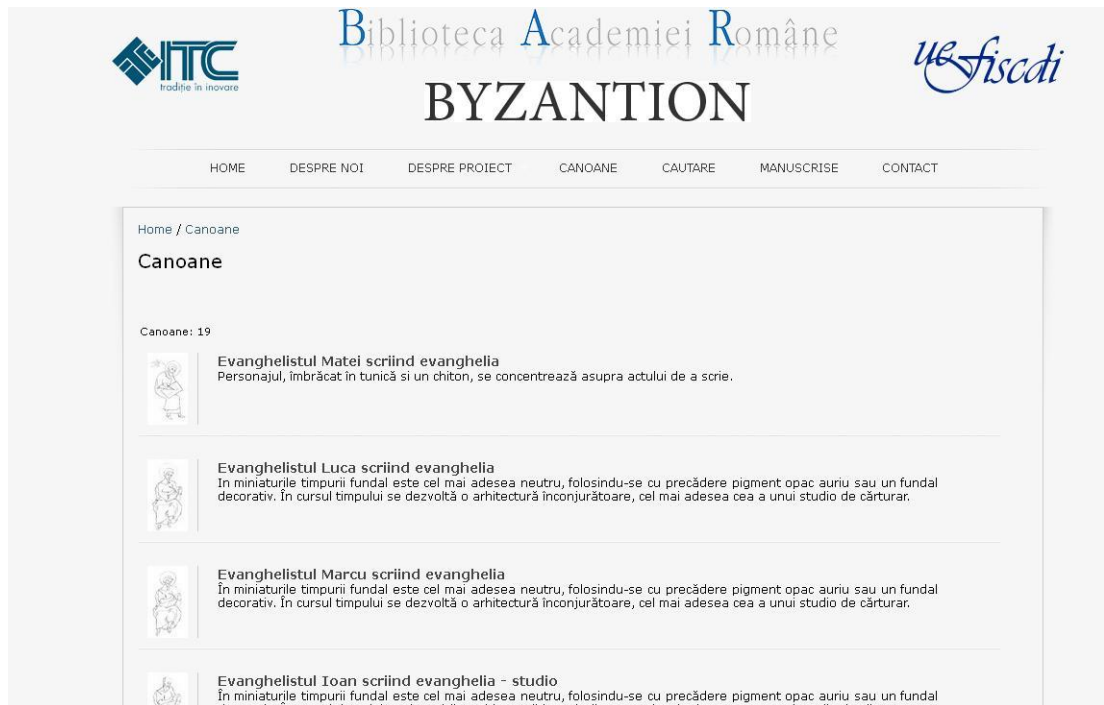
ITC
tradiție în inovare

Biblioteca Academiei Române

BYZANTION

UEFISCDI

HOME DESPRE NOI DESPRE PROIECT CANOANE CAUTARE MANUSCRISE CONTACT

Home / Canoane

Canoane

Canoane: 19

Evanghelistul Matei scriind evanghelia
Personajul, îmbrăcat în tunică si un chiton, se concentrează asupra actului de a scrie.

Evanghelistul Luca scriind evanghelia
In miniaturile timpurii fundal este cel mai adesea neutru, folosindu-se cu precădere pigment opac auriu sau un fundal decorativ. În cursul timpului se dezvoltă o arhitectură înconjurătoare, cel mai adesea cea a unui studio de cărturar.

Evanghelistul Marcu scriind evanghelia
În miniaturile timpurii fundal este cel mai adesea neutru, folosindu-se cu precădere pigment opac auriu sau un fundal decorativ. În cursul timpului se dezvoltă o arhitectură înconjurătoare, cel mai adesea cea a unui studio de cărturar.

Evanghelistul Ioan scriind evanghelia - studio
În miniaturile timpurii fundal este cel mai adesea neutru, folosindu-se cu precădere pigment opac auriu sau un fundal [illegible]